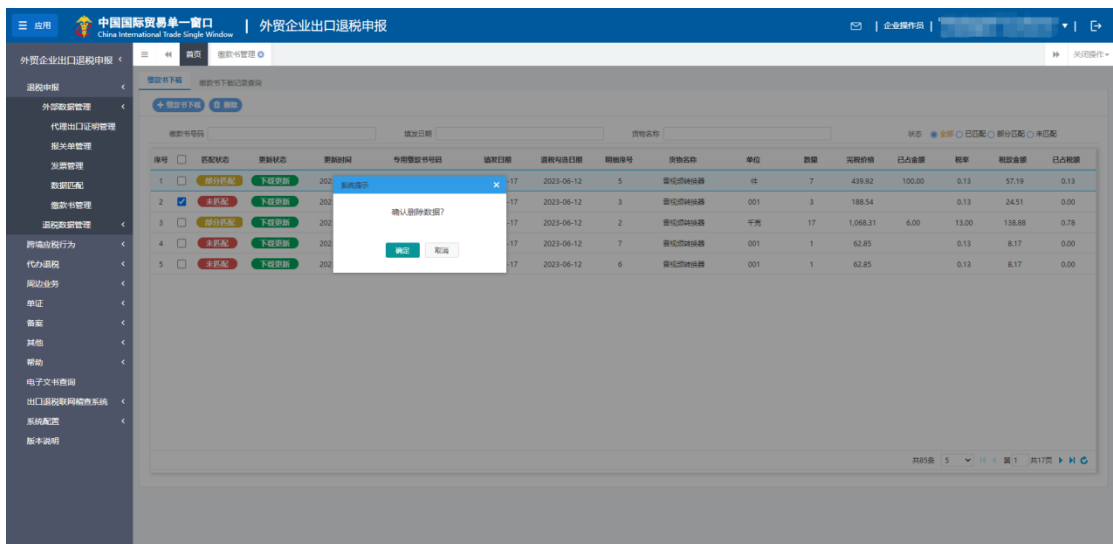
☰ 应用 中国国际贸易单一窗口 China International Trade Single Window | 外贸企业出口退税申报 | 企业操作员 |

外贸企业出口退税申报 <
退税申报
外部数据管理
代理出口证明管理
报关单管理
发票管理
数据匹配
缴款书管理
退税数据管理
跨境应税行为
代办退税
周边业务
单证
备案
其他
帮助
电子文书查询
出口退税联网稽查系统
系统配置
版本说明

首页 缴款书管理 关闭操作

缴款书下载 缴款书下载记录查询

+ 缴款书下载 删除

缴款书号码 填发日期 货物名称 状态 全部 已匹配 部分匹配 未匹配

| 序号 | | 匹配状态 | 更新状态 | 更新时间 | 专用缴款书号码 | 填发日期 | 退税勾选日期 | 明细序号 | 货物名称 | 单位 | 数量 | 完税价格 | 已占金额 | 税率 | 税款金额 | 已占税额 |
|---|---|---|---|---|---|---|---|---|---|---|---|---|---|---|---|---|
| 1 | | 部分匹配 | 下载更新 | 202 | | -17 | 2023-06-12 | 5 | 音视频转换器 | 件 | 7 | 439.92 | 100.00 | 0.13 | 57.19 | 0.13 |
| 2 | ✓ | 未匹配 | 下载更新 | 202 | | -17 | 2023-06-12 | 3 | 音视频转换器 | 001 | 3 | 188.54 | | 0.13 | 24.51 | 0.00 |
| 3 | | 部分匹配 | 下载更新 | 202 | | -17 | 2023-06-12 | 2 | 音视频转换器 | 千克 | 17 | 1,068.31 | 6.00 | 13.00 | 138.88 | 0.78 |
| 4 | | 未匹配 | 下载更新 | 202 | | -17 | 2023-06-12 | 7 | 音视频转换器 | 001 | 1 | 62.85 | | 0.13 | 8.17 | 0.00 |
| 5 | | 未匹配 | 下载更新 | 202 | | -17 | 2023-06-12 | 6 | 音视频转换器 | 001 | 1 | 62.85 | | 0.13 | 8.17 | 0.00 |

系统提示 ×
确认删除数据?
确定 取消

共85条 5 第1 共17页